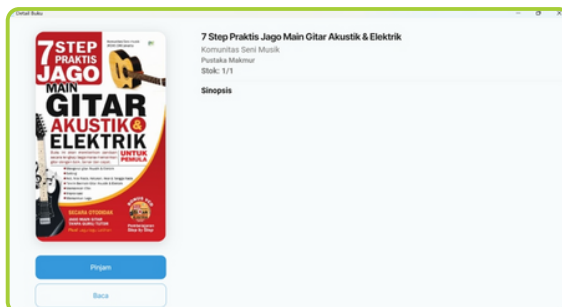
Detail Buku

7 STEP PRAKTIS JAGO MAIN GITAR AKUSTIK & ELEKTRIK UNTUK PEMULA

SECARA OTODIDAK

7 Step Praktis Jago Main Gitar Akustik & Elektrik

Komunitas Seni Musik

Pustaka Makmur

Stok: 1/1

Sinopsis

Pinjam

Baca